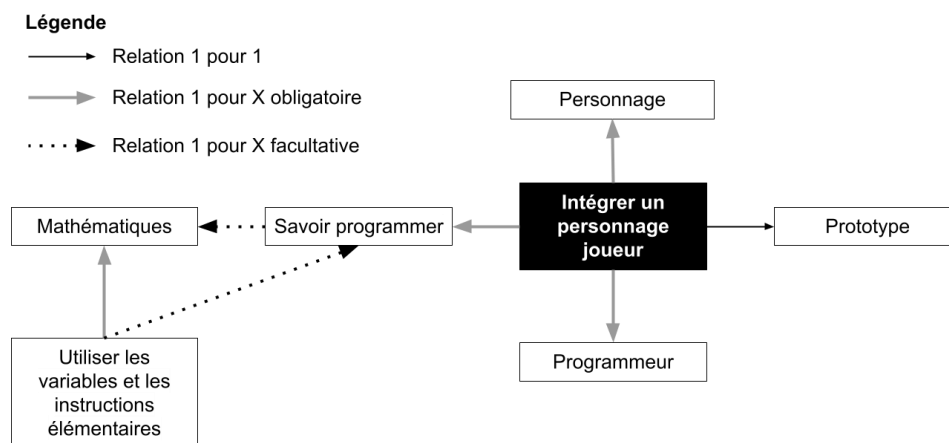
**Légende**

Relation 1 pour 1

Relation 1 pour X obligatoire

Relation 1 pour X facultative

Personnage

Mathématiques

Savoir programmer

Intégrer un personnage joueur

Prototype

Programmeur

Utiliser les variables et les instructions élémentaires